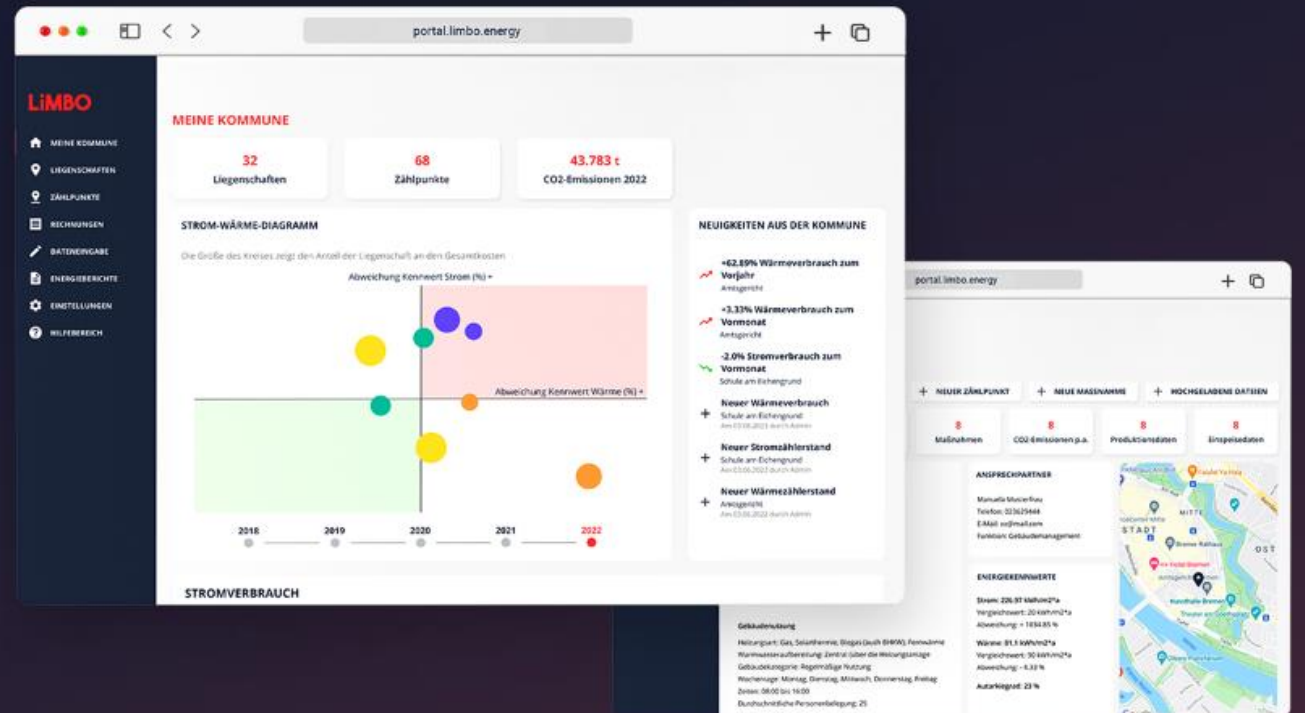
portal.limbo.energy

LiMBO

MEINE KOMMUNE
LIEGENSCHAFTEN
ZÄHLPUNKTE
RECHNUNGEN
DATENEINGABE
ENERGIEBERICHTE
EINSTELLUNGEN
HILFEBEREICH

MEINE KOMMUNE

32
Liegenschaften

68
Zählpunkte

43.783 t
CO2-Emissionen 2022

STROM-WÄRME-DIAGRAMM

Die Größe des Kreises zeigt den Anteil der Liegenschaft an den Gesamtkosten

Abweichung Kennwert Strom (%) +

Abweichung Kennwert Wärme (%) +

2018 2019 2020 2021 2022

NEUIGKEITEN AUS DER KOMMUNE

+62.89% Wärmeverbrauch zum Vorjahr
Amtsgericht

+3.33% Wärmeverbrauch zum Vormonat
Amtsgericht

-2.0% Stromverbrauch zum Vormonat
Schule am Eichengrund

Neuer Wärmeverbrauch
Schule am Eichengrund
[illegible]

Neuer Stromzählerstand
Schule am Eichengrund
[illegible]

Neuer Wärmezählerstand
Amtsgericht
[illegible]

STROMVERBRAUCH

portal.limbo.energy

+ NEUER ZÄHLPUNKT
+ NEUE MASSNAHME
+ HOCHGELADENE DATEIEN

8
Maßnahmen

8
CO2-Emissionen p.a.

8
Produktionsdaten

8
Einspeisedaten

ANSPRECHPARTNER
Manuela Musterfrau
Telefon: 023625444
E-Mail: xx@mail.com
Funktion: Gebäudemanagement

ENERGIEKENNWERTE
Strom: 226.97 kWh/m2*a
Vergleichswert: 20 kWh/m2*a
Abweichung: + 1034.85 %

Wärme: 81.1 kWh/m2*a
Vergleichswert: 90 kWh/m2*a
Abweichung: - 6.33 %

Autarkiegrad: 23 %

Gebäudenutzung
Heizungsart: Gas, Solarthermie, Biogas (auch BHKW), Fernwärme
Warmwasseraufbereitung: Zentral (über die Heizungsanlage)
Gebäudekategorie: Regelmäßige Nutzung
Wochentage: Montag, Dienstag, Mittwoch, Donnerstag, Freitag
Zeiten: 08:00 bis 16:00
Durchschnittliche Personenbelegung: 25

MITTE
STADT
OST